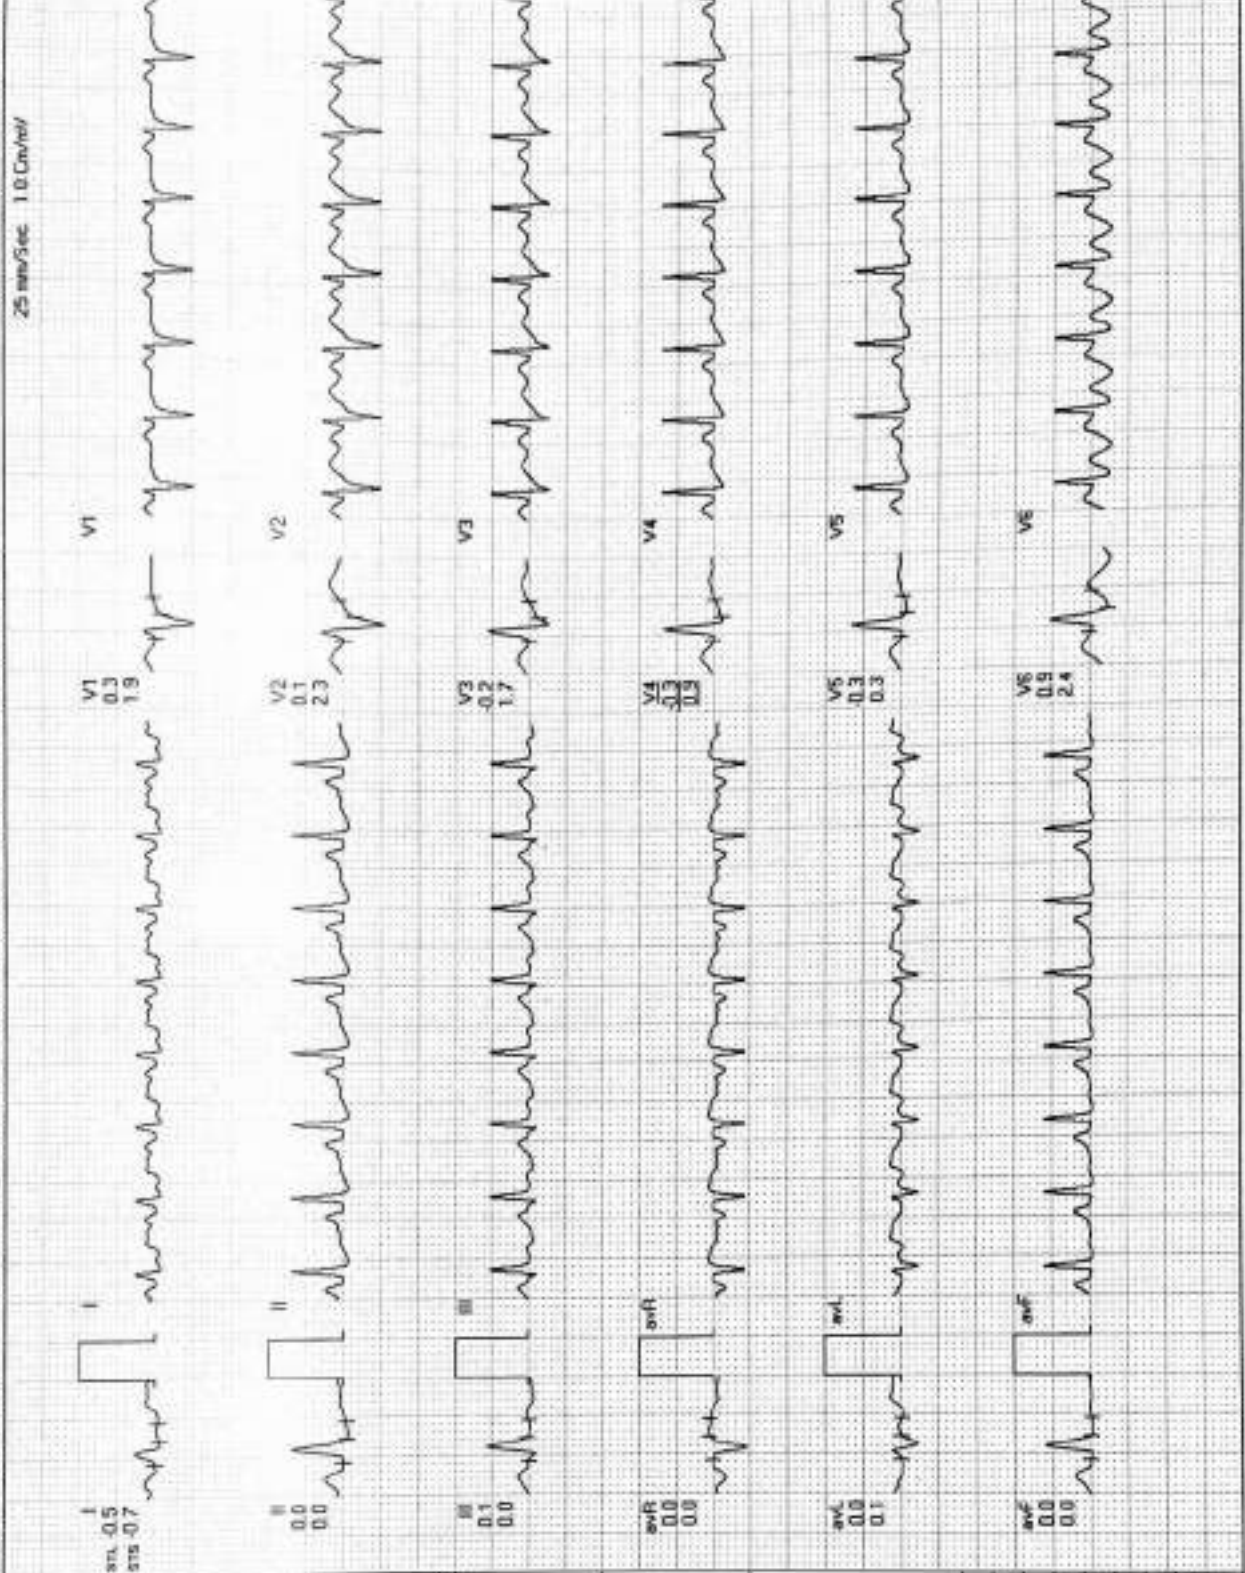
25 mm/Sec 1.0 Cm/mV

I
STL -0.5
STS -0.7

I

II
0.0
0.0

II

III
0.1
0.0

III

avR
0.0
0.0

avR

avL
0.0
0.1

avL

avF
0.0
0.0

avF

V1
0.3
1.9

V1

V2
0.1
2.3

V2

V3
-0.2
1.7

V3

V4
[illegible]
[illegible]

V4

V5
0.3
0.3

V5

V6
0.9
2.4

V6